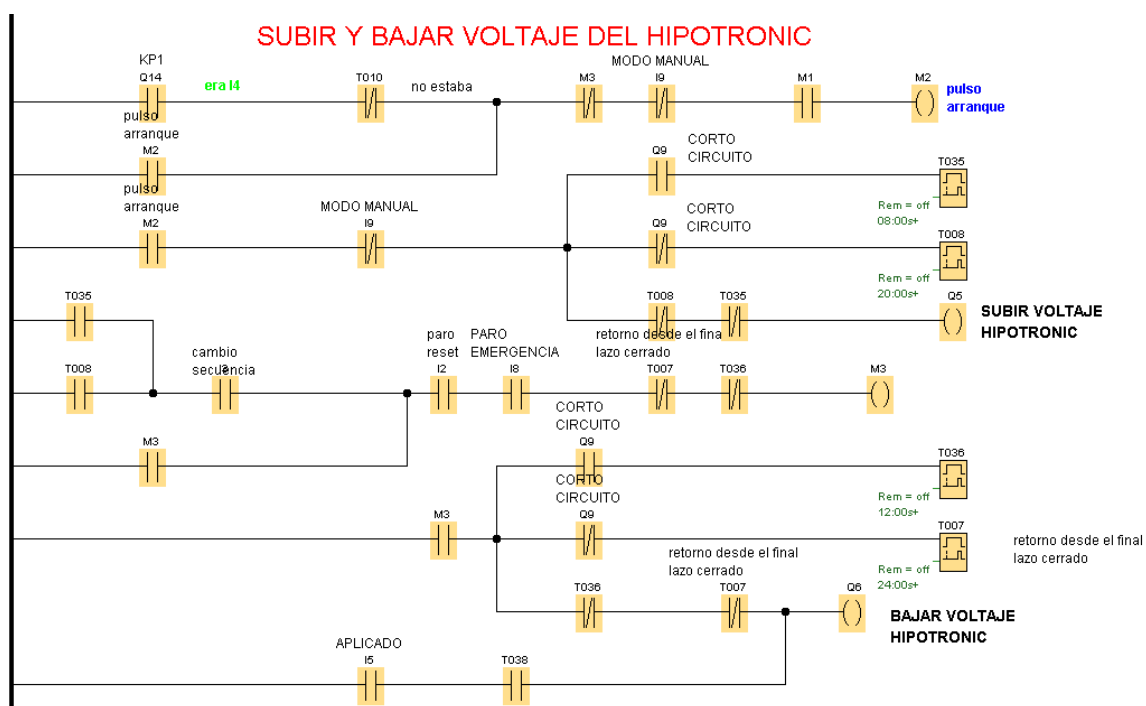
SUBIR Y BAJAR VOLTAJE DEL HIPOTRONIC

KP1
Q14
era I4
T010
no estaba
MODO MANUAL
M3
I9
M1
M2
pulso arranque

pulso arranque
M2
Q9
CORTO CIRCUITO
T035
Rem = off
08:00s+

pulso arranque
M2
MODO MANUAL
I9
Q9
CORTO CIRCUITO
T008
Rem = off
20:00s+

T035
T008
T035
Q5
SUBIR VOLTAJE HIPOTRONIC

T008
cambio secuencia
paro reset
I2
PARO EMERGENCIA
I8
retorno desde el final lazo cerrado
T007
T036
M3

M3
CORTO CIRCUITO
Q9
T036
Rem = off
12:00s+

M3
CORTO CIRCUITO
Q9
T007
Rem = off
24:00s+
retorno desde el final lazo cerrado

retorno desde el final lazo cerrado
T036
T007
Q6
BAJAR VOLTAJE HIPOTRONIC

APLICADO
I5
T038